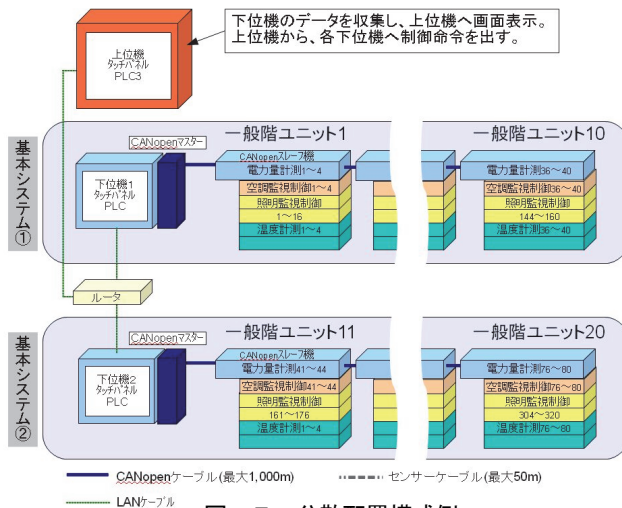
下位機のデータを収集し、上位機へ画面表示。
上位機から、各下位機へ制御命令を出す。

上位機
タッチパネル
PLC3

基本システム①

CANopenマスター

一般階ユニット1

一般階ユニット10

CANopenスレーブ機
電力量計測1～4
空調監視制御1～4
照明監視制御
1～16
温度計測1～4

電力量計測36～40
空調監視制御36～40
照明監視制御
144～160
温度計測36～40

下位機1
タッチパネル
PLC

ルータ

基本システム②

CANopenマスター

一般階ユニット11

一般階ユニット20

CANopenスレーブ機
電力量計測41～44
空調監視制御41～44
照明監視制御
161～176
温度計測1～4

電力量計測76～80
空調監視制御76～80
照明監視制御
304～320
温度計測76～80

下位機2
タッチパネル
PLC

CANopenケーブル(最大1,000m)
センサーケーブル(最大50m)
LANケーブル

図 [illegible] 分散配置構成例